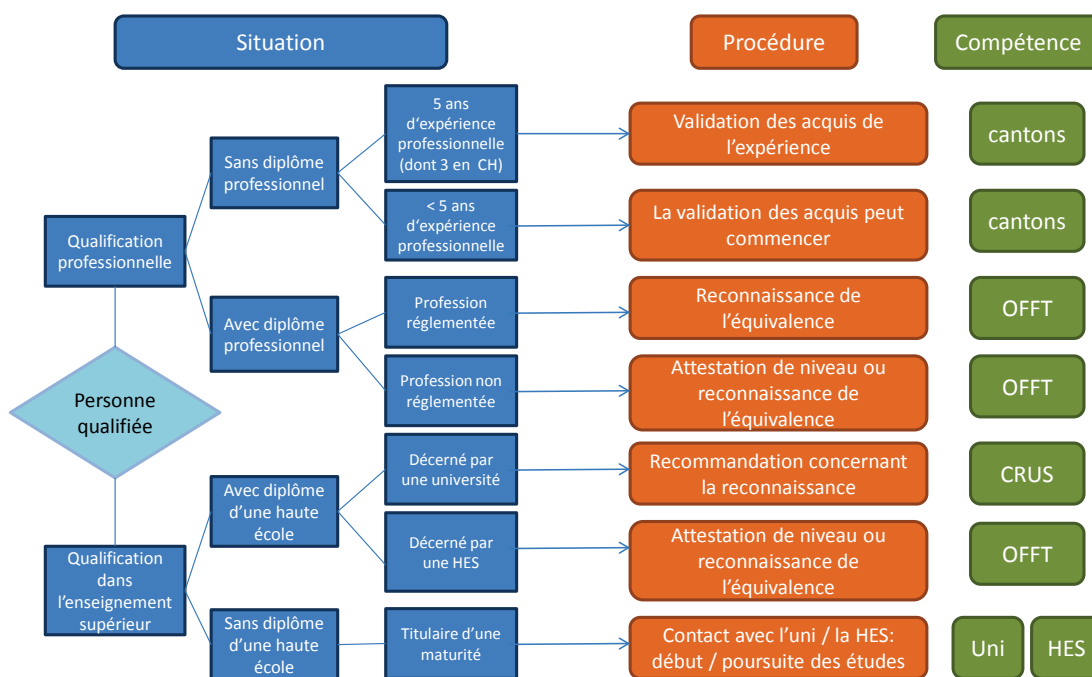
Situation

Procédure

Compétence

Personne qualifiée

Qualification professionnelle

Sans diplôme professionnel

5 ans d'expérience professionnelle (dont 3 en CH)

Validation des acquis de l'expérience

cantons

< 5 ans d'expérience professionnelle

La validation des acquis peut commencer

cantons

Avec diplôme professionnel

Profession réglementée

Reconnaissance de l'équivalence

OFFT

Profession non réglementée

Attestation de niveau ou reconnaissance de l'équivalence

OFFT

Qualification dans l'enseignement supérieur

Avec diplôme d'une haute école

Décerné par une université

Recommandation concernant la reconnaissance

CRUS

Décerné par une HES

Attestation de niveau ou reconnaissance de l'équivalence

OFFT

Sans diplôme d'une haute école

Titulaire d'une maturité

Contact avec l'uni / la HES: début / poursuite des études

Uni

HES